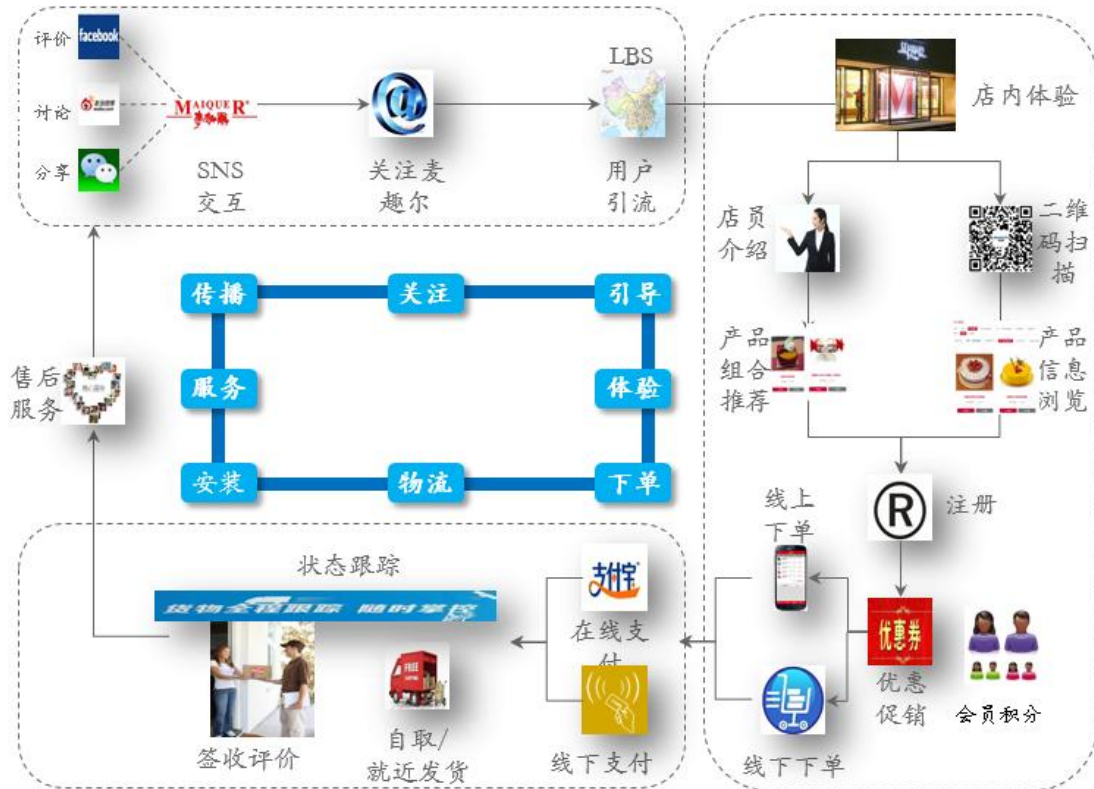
评价 facebook

讨论

分享

MAIQUER® 麦趣尔

SNS 交互

关注麦趣尔

LBS

用户引流

店内体验

店员介绍

二维码扫描

产品组合推荐

产品信息浏览

注册

线上下单

优惠券

优惠促销

会员积分

线下下单

在线支付

线下支付

自取/就近发货

状态跟踪

货物全程跟踪 随时掌控

签收评价

售后服务

传播

关注

引导

服务

体验

安装

物流

下单